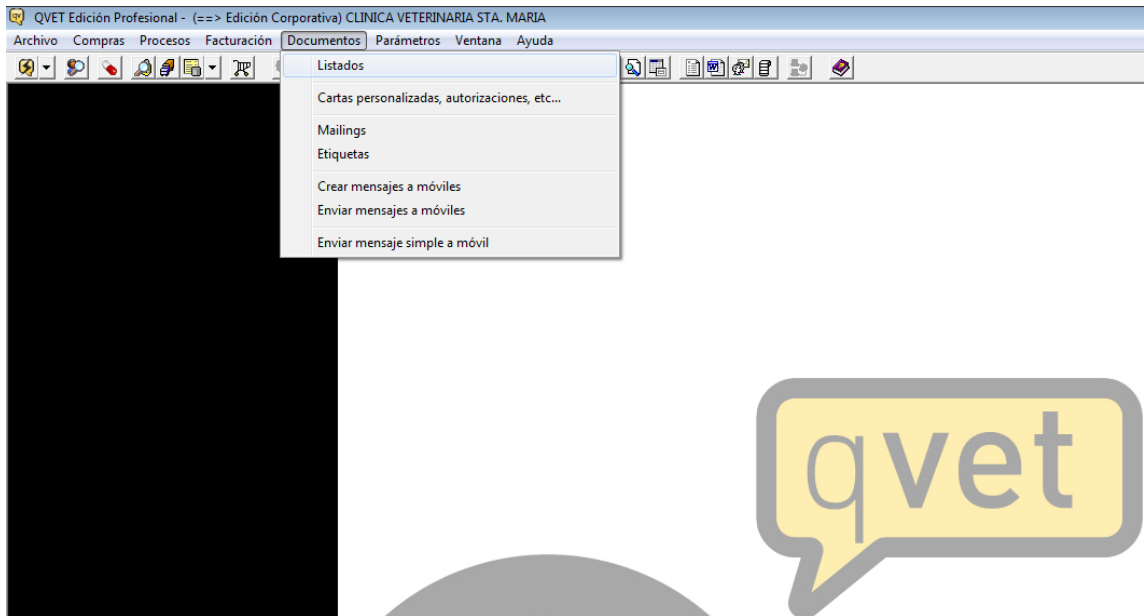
QVET Edición Profesional - (==> Edición Corporativa) CLINICA VETERINARIA STA. MARIA

Archivo Compras Procesos Facturación Documentos Parámetros Ventana Ayuda

Listados

Cartas personalizadas, autorizaciones, etc...

Mailings
Etiquetas

Crear mensajes a móviles
Enviar mensajes a móviles

Enviar mensaje simple a móvil

qvet